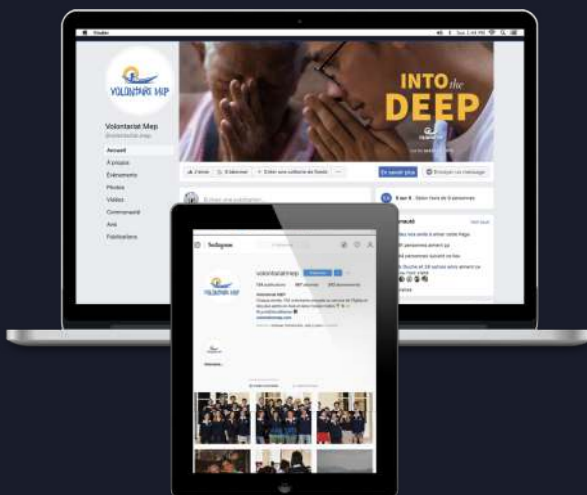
VOLONTARIAT MEP

Volontariat Mep

Accueil
À propos
Événements
Photos
Vidéos
Communauté
Avis
Publications

INTO the DEEP

J'aime
S'abonner
En savoir plus
Envoyer un message

Instagram

volontariatmep
VOLONTARIAT MEP